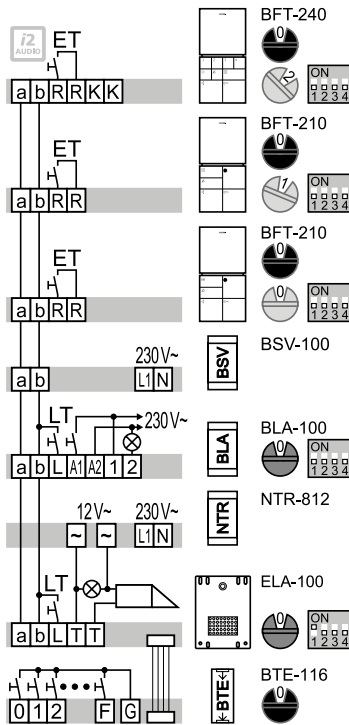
i2 AUDIO

ET
a b R R K K

BFT-240
0
2
ON
1 2 3 4

ET
a b R R

BFT-210
0
1
ON
1 2 3 4

ET
a b R R

BFT-210
0
0
ON
1 2 3 4

230V~
a b L1 N

BSV
BSV-100

LT
230V~
a b L A1 A2 1 2

BLA
BLA-100
0
ON
1 2 3 4

12V~
230V~
~ ~
L1 N

NTR
NTR-812

LT
a b L T T

ELA-100
0
ON
1 2 3 4

0 1 2 F G

BTE
BTE-116
0